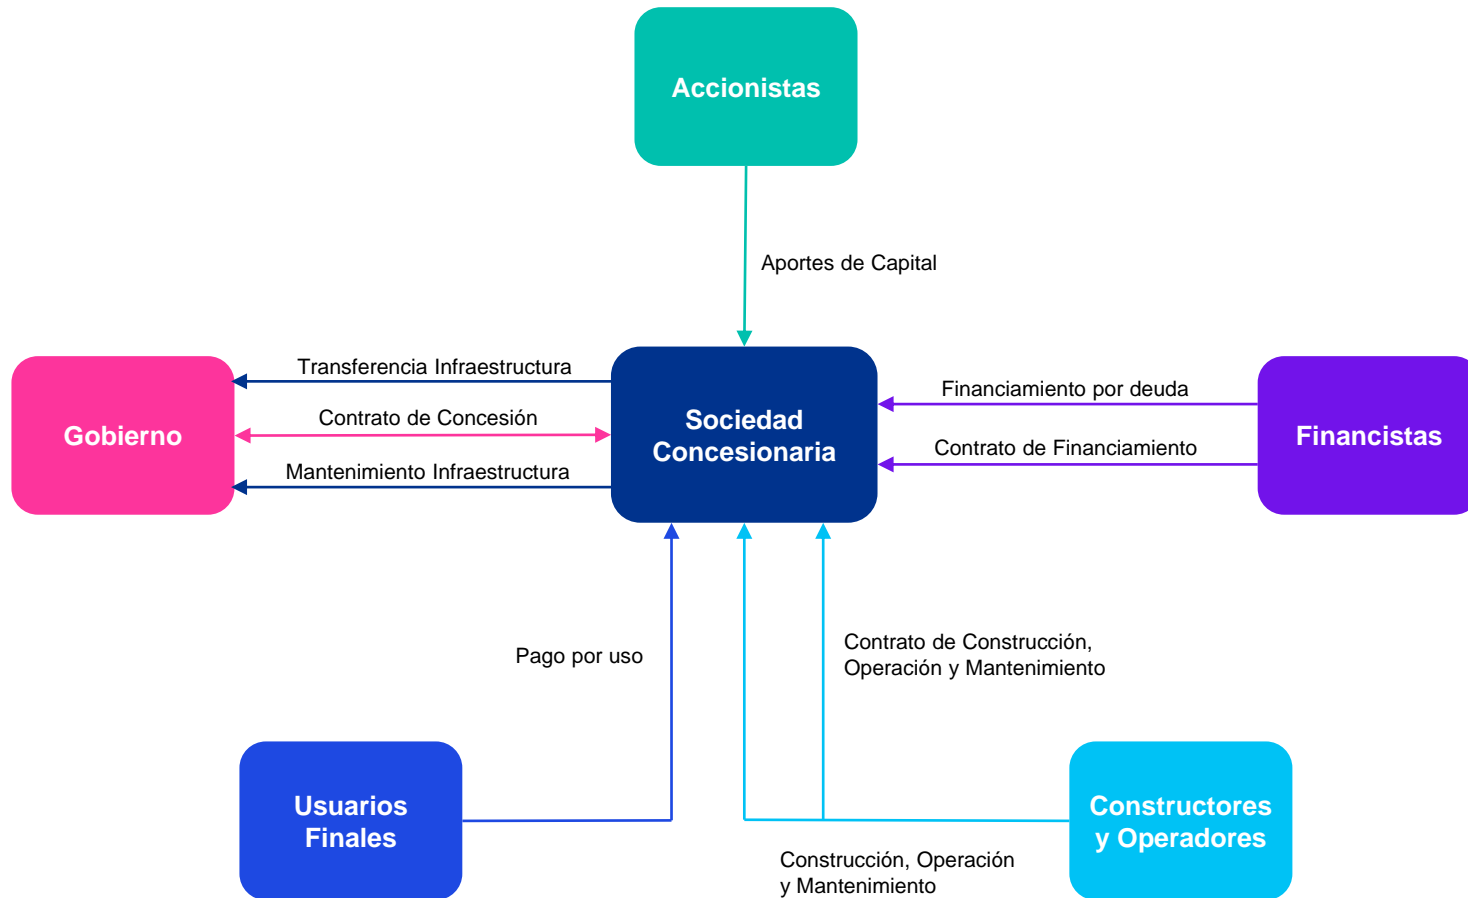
Accionistas

Aportes de Capital

Transferencia Infraestructura

Contrato de Concesión

Mantenimiento Infraestructura

Gobierno

Sociedad Concesionaria

Financiamiento por deuda

Contrato de Financiamiento

Financistas

Pago por uso

Contrato de Construcción, Operación y Mantenimiento

Usuarios Finales

Constructores y Operadores

Construcción, Operación y Mantenimiento